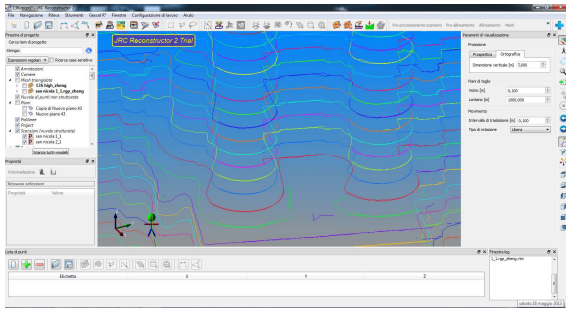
JRC Reconstructor

File Navigazione Rileva Strumenti Geocad Finestre Configurazione di lavoro Aiuto

Pre-processamento scansioni Pre-allineamento Allineamento Mesh

Finestra di progetto
Cerca item di progetto
Stringa:
Espressioni regolari Ricerca case sensitive
Annotazioni
Camere
Mesh triangolate
136 high_cheng
sen nicola 1_1 cge_cheng
Polilinee
Piani
Copia di Nuovo piano 43
Nuovo piano 43
Poliline
Project
Scansioni (nuvole strutturate)
sen nicola 1_1
sen nicola 2_2
Scarica tutti i modelli

JRC Reconstructor 2 Trial

Proprietà
Ordinamento
Nessuna selezione
Proprietà Valore

Parametri di visualizzazione
Proiezione
Prospettica Ortografica
Dimensione verticale [m] 7,000
Piani di taglio
Vicino [m] 0,100
Lontano [m] 1000,000
Movimento
Intervallo di traslazione [m] 0,100
Tipo di rotazione Libera

Lista di punti
Etichetta X Y Z

Finestra log
1_1-cge_cheng.rsv

sabato 25 maggio 2013